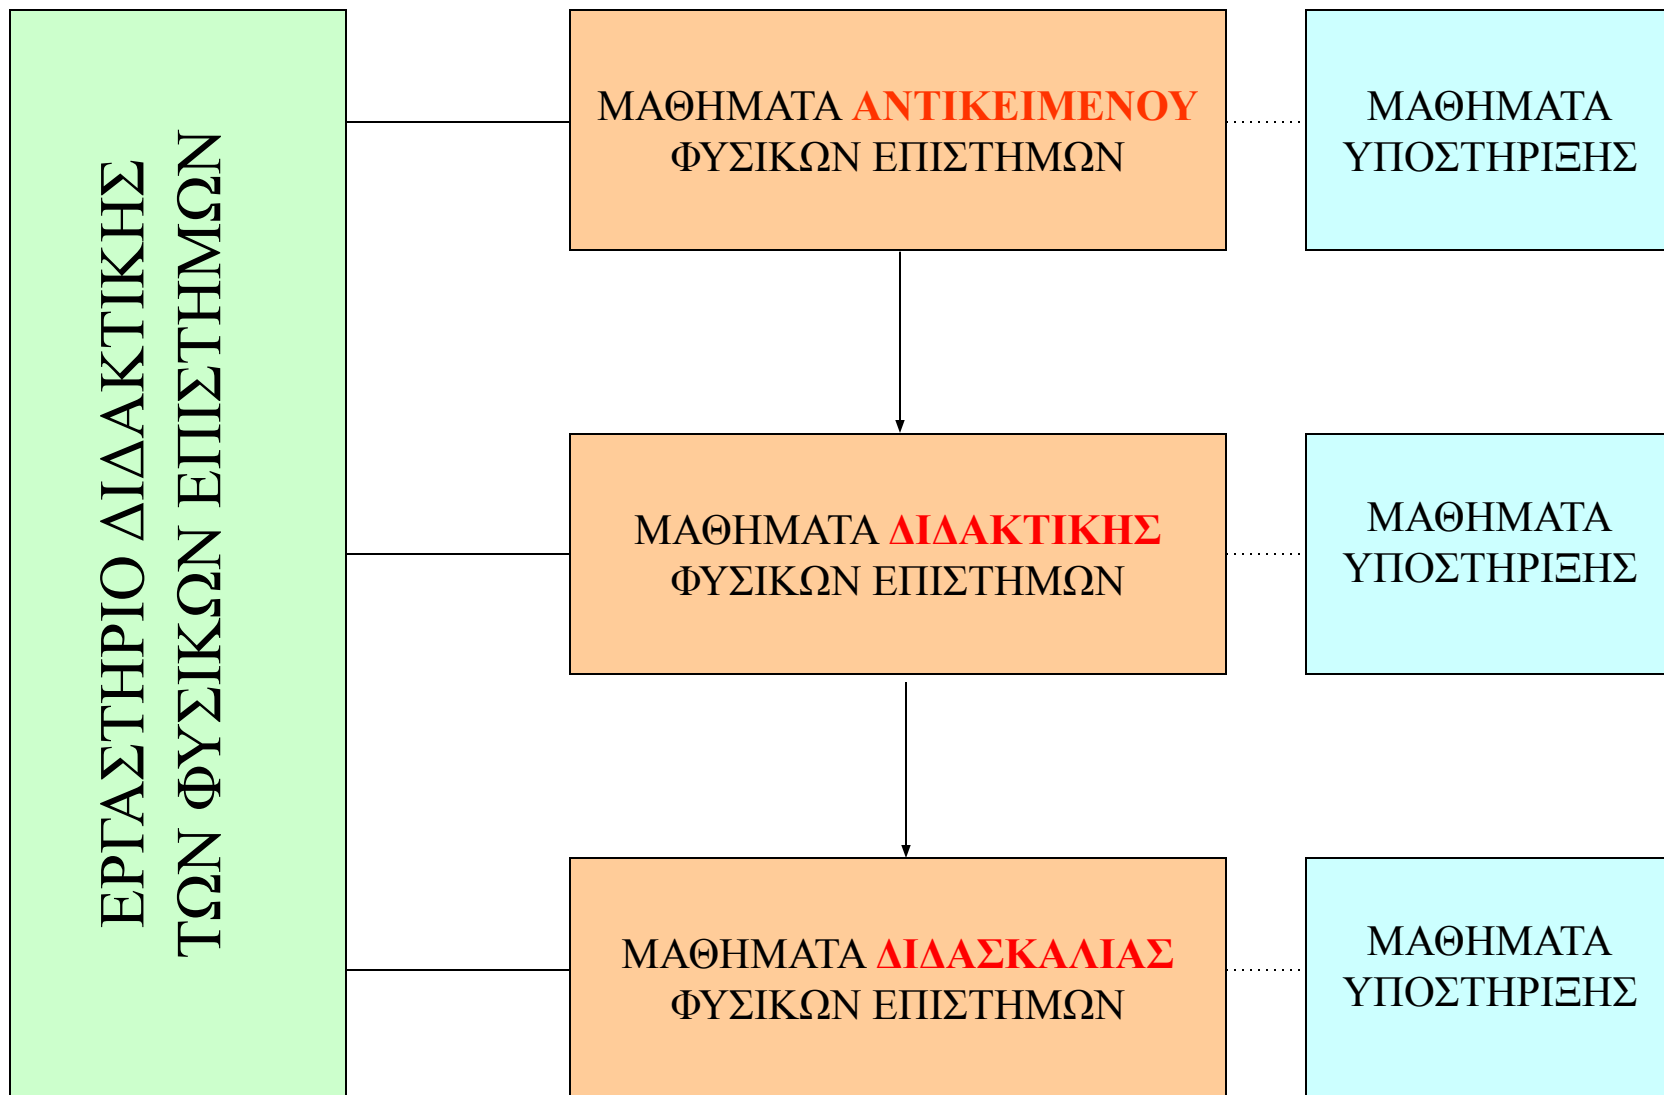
ΕΡΓΑΣΤΗΡΙΟ ΔΙΔΑΚΤΙΚΗΣ ΤΩΝ ΦΥΣΙΚΩΝ ΕΠΙΣΤΗΜΩΝ

ΜΑΘΗΜΑΤΑ ΑΝΤΙΚΕΙΜΕΝΟΥ ΦΥΣΙΚΩΝ ΕΠΙΣΤΗΜΩΝ

ΜΑΘΗΜΑΤΑ ΥΠΟΣΤΗΡΙΞΗΣ

ΜΑΘΗΜΑΤΑ ΔΙΔΑΚΤΙΚΗΣ ΦΥΣΙΚΩΝ ΕΠΙΣΤΗΜΩΝ

ΜΑΘΗΜΑΤΑ ΥΠΟΣΤΗΡΙΞΗΣ

ΜΑΘΗΜΑΤΑ ΔΙΔΑΣΚΑΛΙΑΣ ΦΥΣΙΚΩΝ ΕΠΙΣΤΗΜΩΝ

ΜΑΘΗΜΑΤΑ ΥΠΟΣΤΗΡΙΞΗΣ